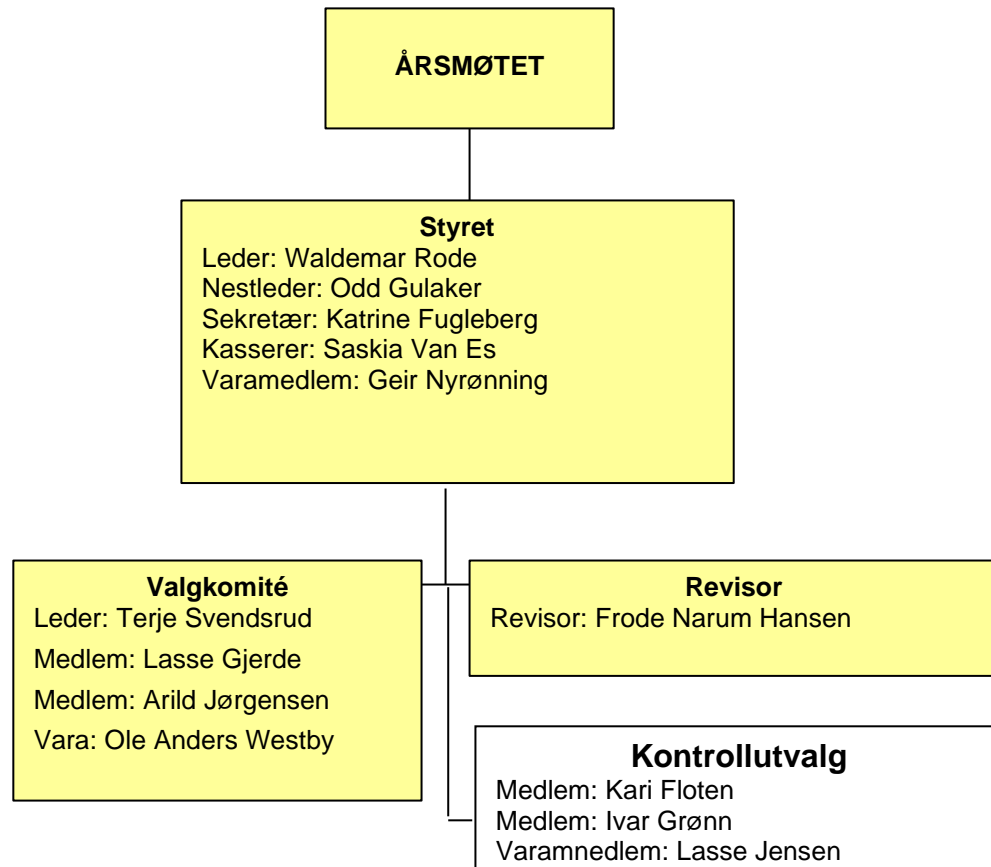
ÅRSMØTET

Styret
Leder: Waldemar Rode
Nestleder: Odd Gulaker
Sekretær: Katrine Fugleberg
Kasserer: Saskia Van Es
Varamedlem: Geir Nyrønning

Valgkomité
Leder: Terje Svendsrud
Medlem: Lasse Gjerde
Medlem: Arild Jørgensen
Vara: Ole Anders Westby

Revisor
Revisor: Frode Narum Hansen

Kontrollutvalg
Medlem: Kari Floten
Medlem: Ivar Grønn
Varamnedlem: Lasse Jensen